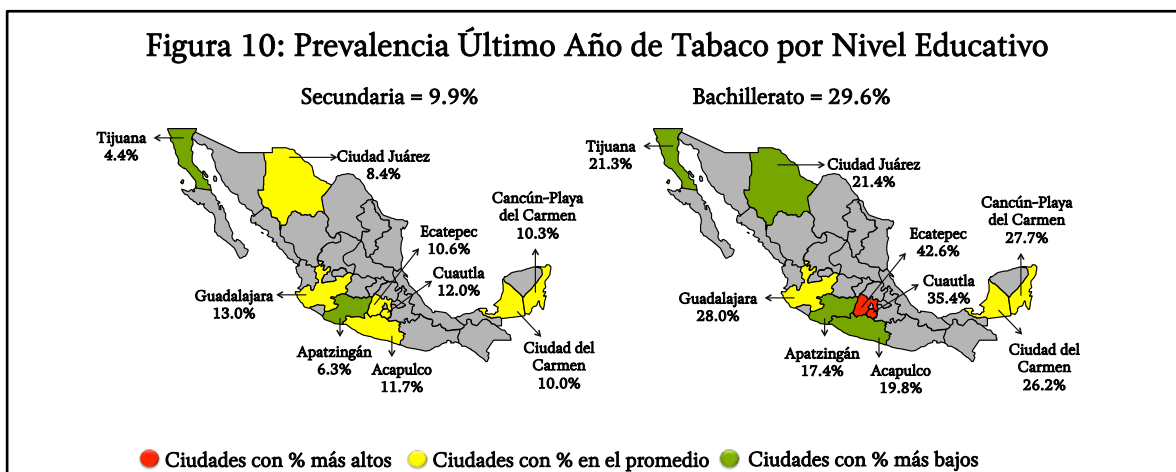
Figura 10: Prevalencia Último Año de Tabaco por Nivel Educativo

Secundaria = 9.9%

Tijuana
4.4%

Ciudad Juárez
8.4%

Cancún-Playa del Carmen
10.3%

Ecatepec
10.6%

Cuautla
12.0%

Guadalajara
13.0%

Apatzingán
6.3%

Acapulco
11.7%

Ciudad del Carmen
10.0%

Bachillerato = 29.6%

Tijuana
21.3%

Ciudad Juárez
21.4%

Cancún-Playa del Carmen
27.7%

Ecatepec
42.6%

Cuautla
35.4%

Guadalajara
28.0%

Apatzingán
17.4%

Acapulco
19.8%

Ciudad del Carmen
26.2%

Ciudades con % más altos Ciudades con % en el promedio Ciudades con % más bajos